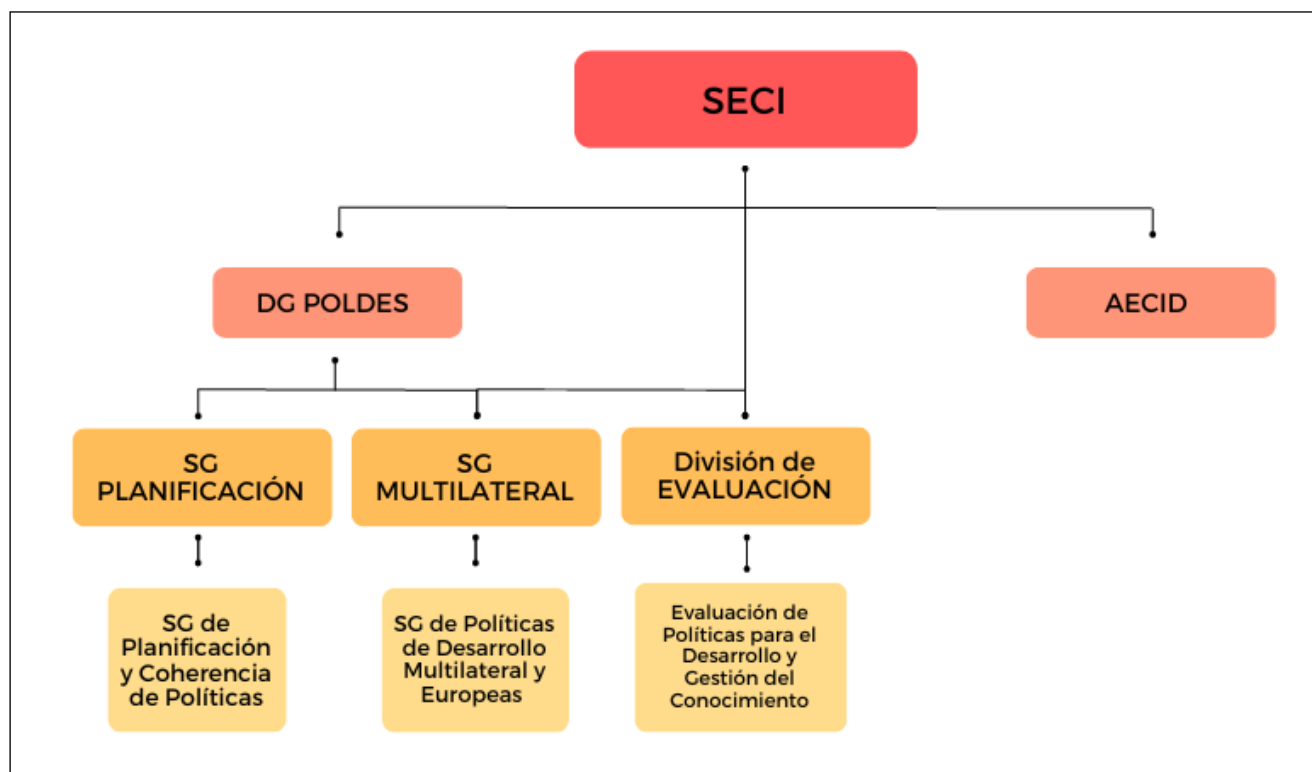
SECI

DG POLDES

AECID

SG PLANIFICACIÓN

SG MULTILATERAL

División de EVALUACIÓN

SG de Planificación y Coherencia de Políticas

SG de Políticas de Desarrollo Multilateral y Europeas

Evaluación de Políticas para el Desarrollo y Gestión del Conocimiento